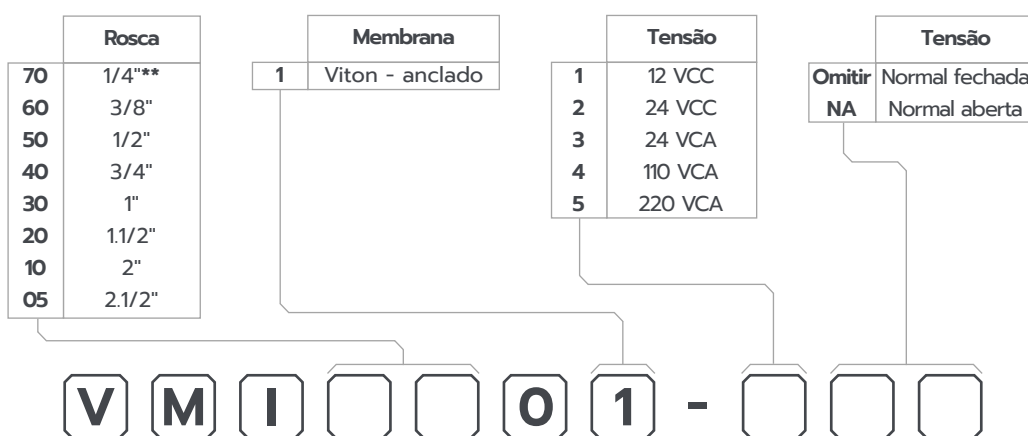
| | Rosca |
|---|---|
| 70 | 1/4"** |
| 60 | 3/8" |
| 50 | 1/2" |
| 40 | 3/4" |
| 30 | 1" |
| 20 | 1.1/2" |
| 10 | 2" |
| 05 | 2.1/2" |

| | Membrana |
|---|---|
| 1 | Viton - anclado |

| | Tensão |
|---|---|
| 1 | 12 VCC |
| 2 | 24 VCC |
| 3 | 24 VCA |
| 4 | 110 VCA |
| 5 | 220 VCA |

| | Tensão |
|---|---|
| Omitir | Normal fechada |
| NA | Normal aberta |

V M I 0 1 -